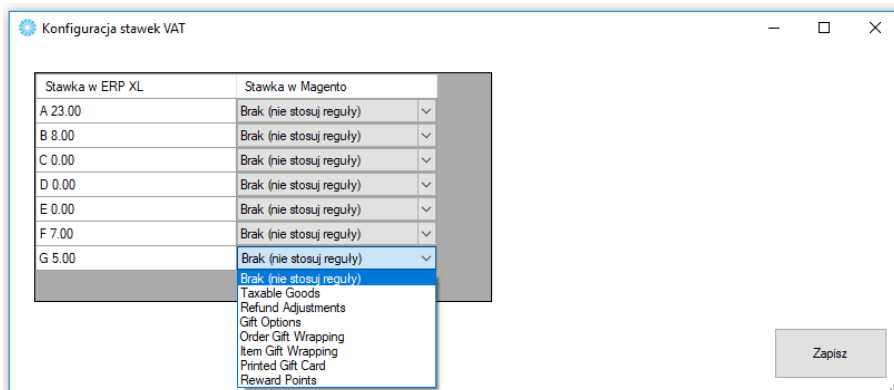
Konfiguracja stawek VAT

| Stawka w ERP XL | Stawka w Magento |
|---|---|
| A 23.00 | Brak (nie stosuj reguły) |
| B 8.00 | Brak (nie stosuj reguły) |
| C 0.00 | Brak (nie stosuj reguły) |
| D 0.00 | Brak (nie stosuj reguły) |
| E 0.00 | Brak (nie stosuj reguły) |
| F 7.00 | Brak (nie stosuj reguły) |
| G 5.00 | Brak (nie stosuj reguły) |

Brak (nie stosuj reguły)
Taxable Goods
Refund Adjustments
Gift Options
Order Gift Wrapping
Item Gift Wrapping
Printed Gift Card
Reward Points

Zapisz